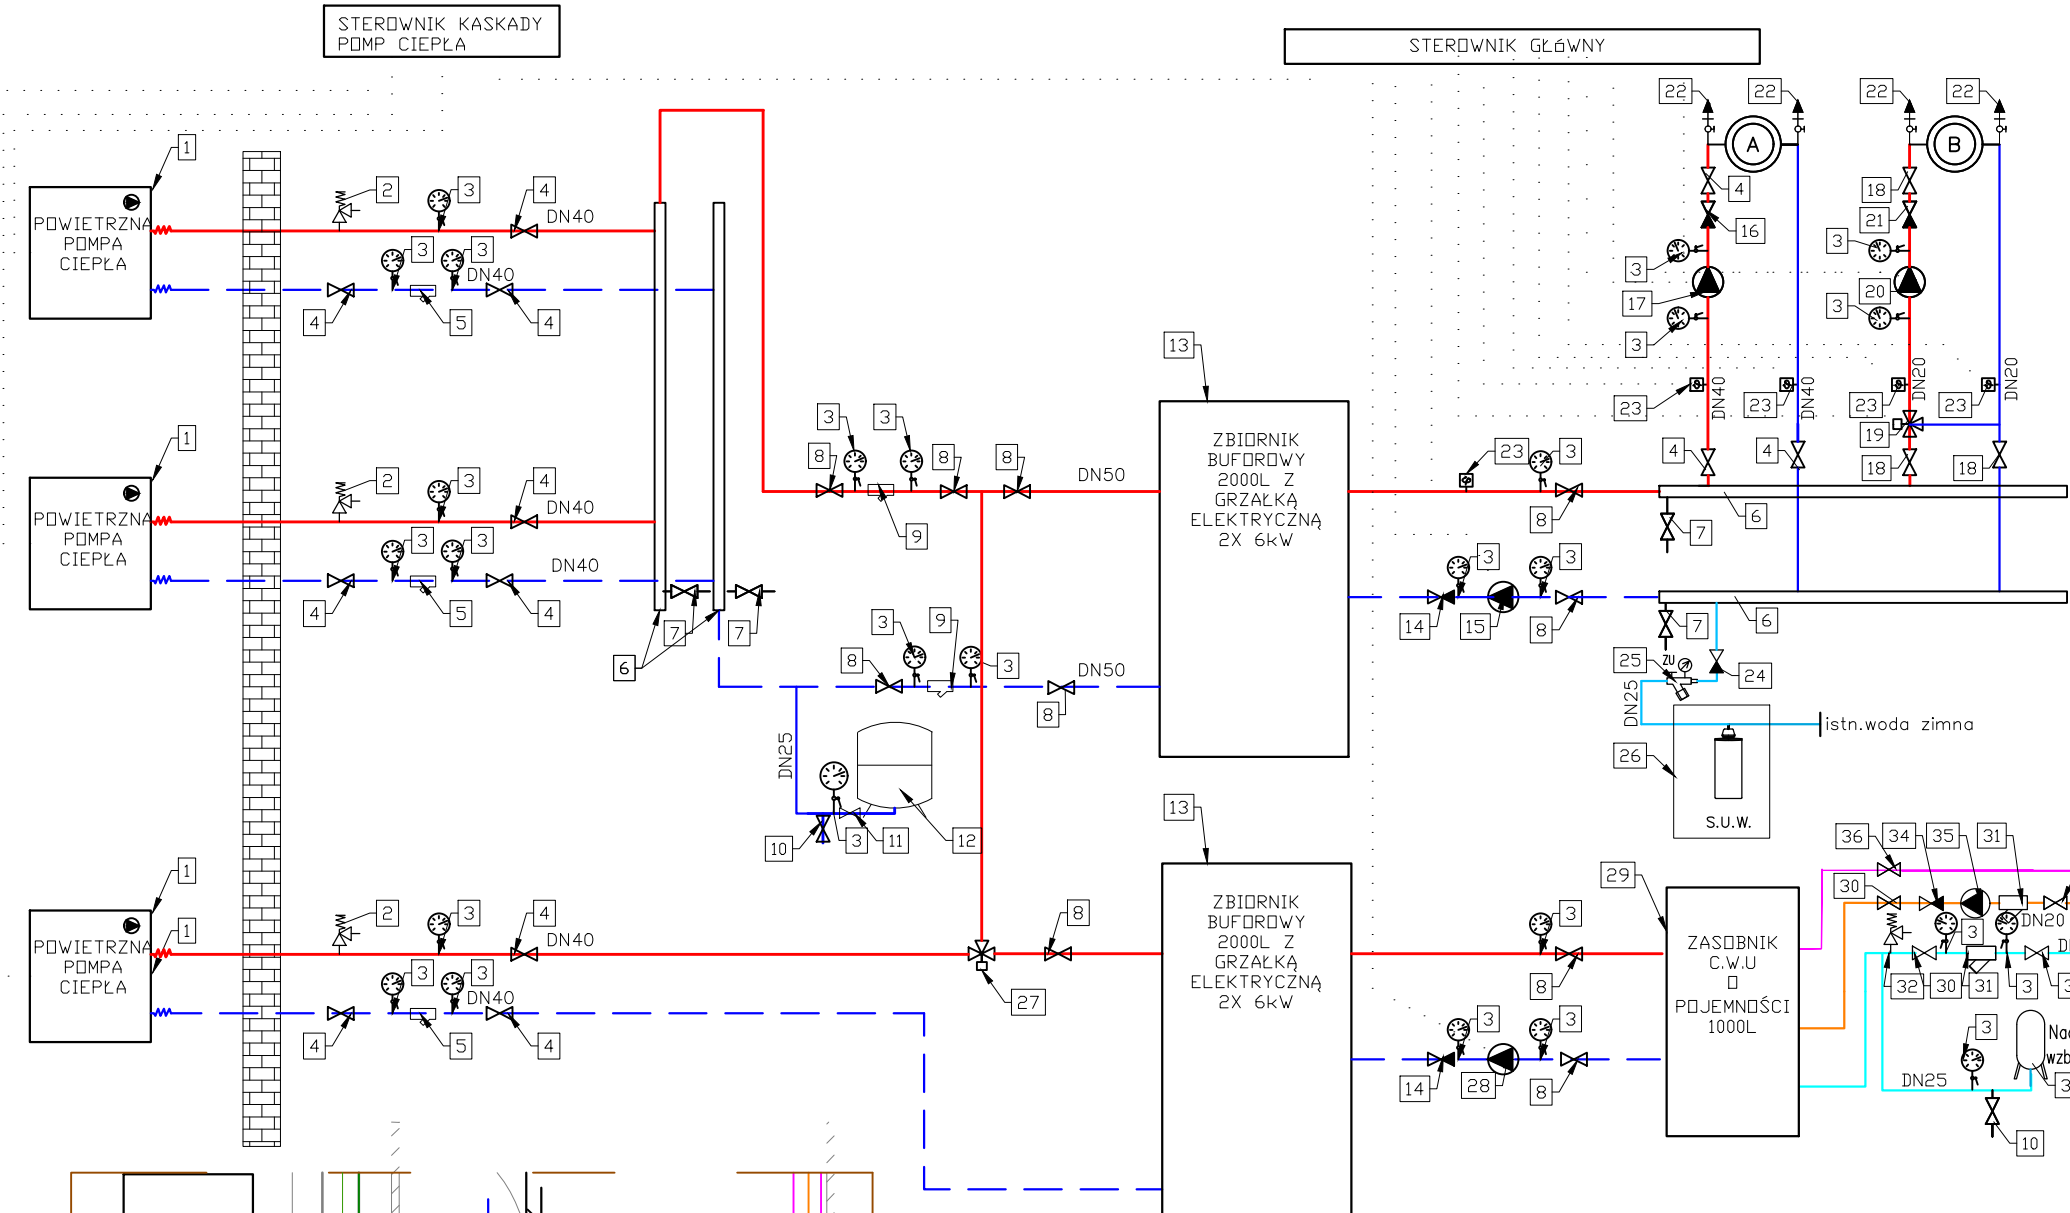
STEROWNIK KASKADY POMP CIEPŁA

STEROWNIK GŁÓWNY

POWIETRZNA POMPA CIEPŁA

POWIETRZNA POMPA CIEPŁA

POWIETRZNA POMPA CIEPŁA

1 2 3 4 DN40 3 3 DN40 4 5 4

1 2 3 4 DN40 3 3 DN40 4 5 4

1 1 2 3 4 DN40 3 3 DN40 4 5 4

6 7 7

3 3 8 8 8 DN50 9

3 9 8 3 DN50 8

DN25 10 3 11 12

8 27

13
ZBIORNIK BUFOROWY 2000L Z GRZAŁKĄ ELEKTRYCZNĄ 2X 6kW

13
ZBIORNIK BUFOROWY 2000L Z GRZAŁKĄ ELEKTRYCZNĄ 2X 6kW

22 22 22 22 A B 4 16 18 21 3 3 17 20 3 3 23 DN40 23 DN40 23 DN20 23 DN20 19 4 4 18 18

23 3 8 6 7

3 3 14 15 8 6 7

25 ZU 24 DN25 istn.woda zimna 26 S.U.W.

29
ZASOBNIK C.W.U O POJEMNOŚCI 1000L

36 34 35 31 30 DN20 3 32 30 31 3 3 3 DN25 Nac wzb 10

3 8 3 3 14 28 8